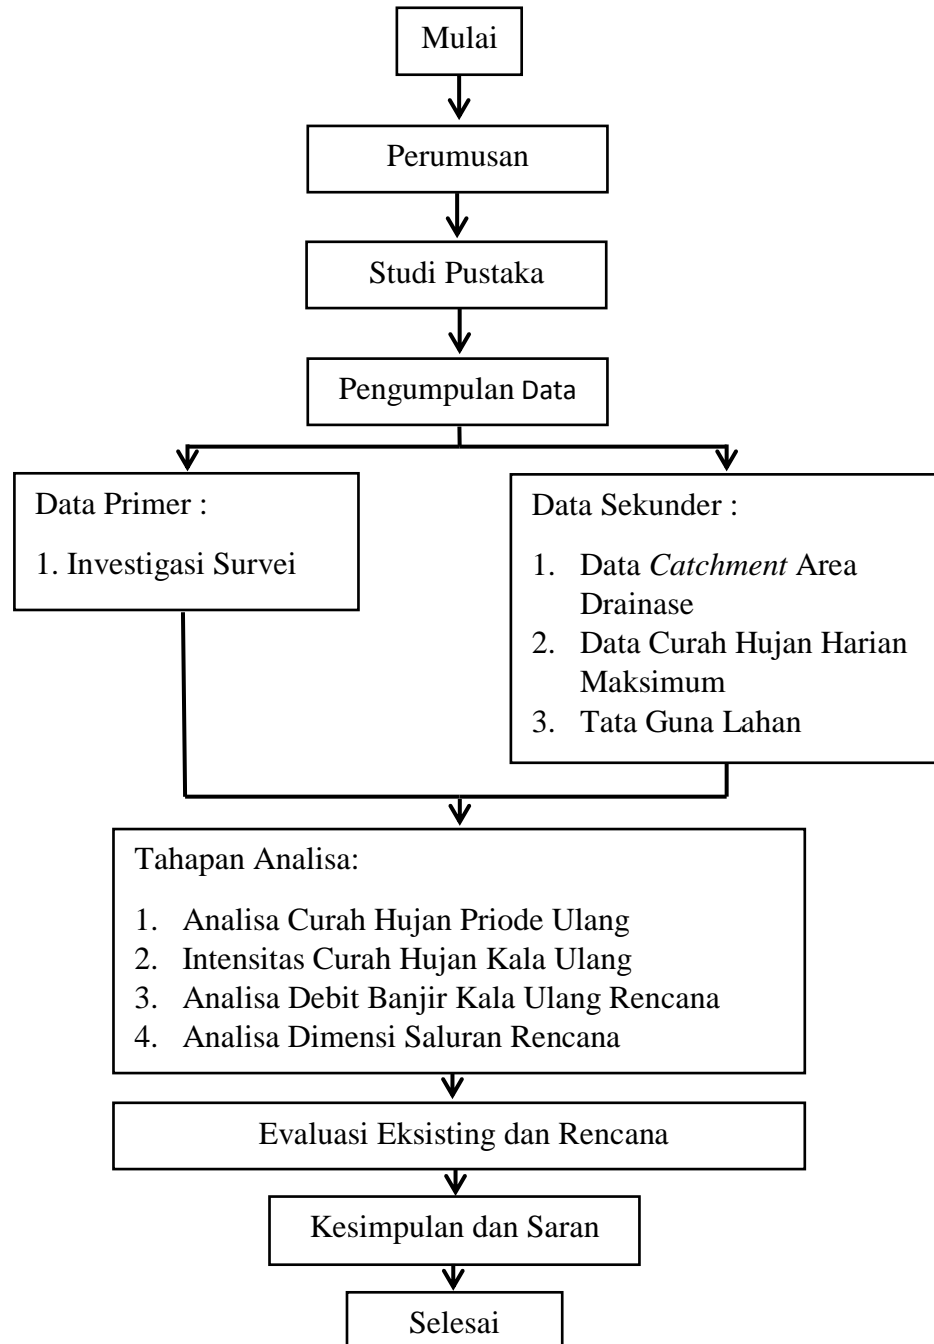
Mulai

Perumusan

Studi Pustaka

Pengumpulan Data

Data Primer :

1. Investigasi Survei

Data Sekunder :

1. Data *Catchment* Area Drainase
2. Data Curah Hujan Harian Maksimum
3. Tata Guna Lahan

Tahapan Analisa:

1. Analisa Curah Hujan Priode Ulang
2. Intensitas Curah Hujan Kala Ulang
3. Analisa Debit Banjir Kala Ulang Rencana
4. Analisa Dimensi Saluran Rencana

Evaluasi Eksisting dan Rencana

Kesimpulan dan Saran

Selesai